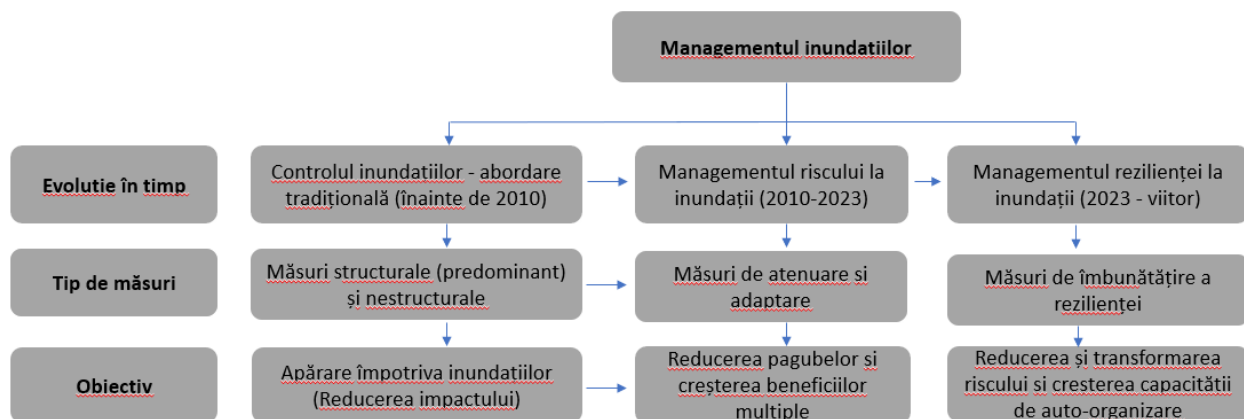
Managementul inundatiilor

Evolutie în timp

Controlul inundatiilor - abordare traditională (înainte de 2010)

Managementul riscului la inundații (2010-2023)

Managementul rezilienței la inundații (2023 - viitor)

Tip de măsuri

Măsuri structurale (predominant) și nestructurale

Măsuri de atenuare și adaptare

Măsuri de îmbunătățire a rezilienței

Obiectiv

Apărare împotriva inundatiilor (Reducerea impactului)

Reducerea pagubelor și creșterea beneficiilor multiple

Reducerea și transformarea riscului și cresterea capacității de auto-organizare